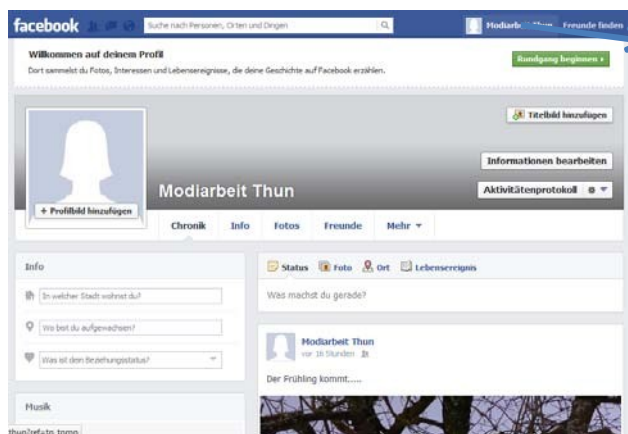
facebook

Suche nach Personen, Orten und Dingen

Modiarb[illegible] Freunde finden

Willkommen auf deinem Profil

Dort sammelst du Fotos, Interessen und Lebensereignisse, die deine Geschichte auf Facebook erzählen.

Rundgang beginnen ›

Titelbild hinzufügen

Informationen bearbeiten

Aktivitätenprotokoll

Modiarbeit Thun

+ Profilbild hinzufügen

Chronik Info Fotos Freunde Mehr

Info

In welcher Stadt wohnst du?

Wo bist du aufgewachsen?

Was ist dein Beziehungsstatus?

Musik

Status Foto Ort Lebensereignis

Was machst du gerade?

Modiarbeit Thun

vor 16 Stunden

Der Frühling kommt.....

thun?ref=ts tomo